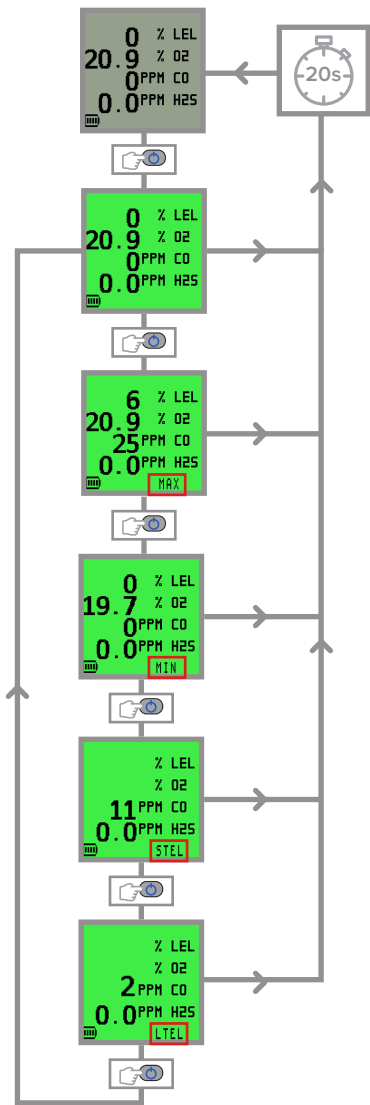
0 % LEL
20.9 % O2
0 PPM CO
0.0 PPM H2S

20s

0 % LEL
20.9 % O2
0 PPM CO
0.0 PPM H2S

6 % LEL
20.9 % O2
25 PPM CO
0.0 PPM H2S
MAX

0 % LEL
19.7 % O2
0 PPM CO
0.0 PPM H2S
MIN

% LEL
% O2
11 PPM CO
0.0 PPM H2S
STEL

% LEL
% O2
2 PPM CO
0.0 PPM H2S
LTEL